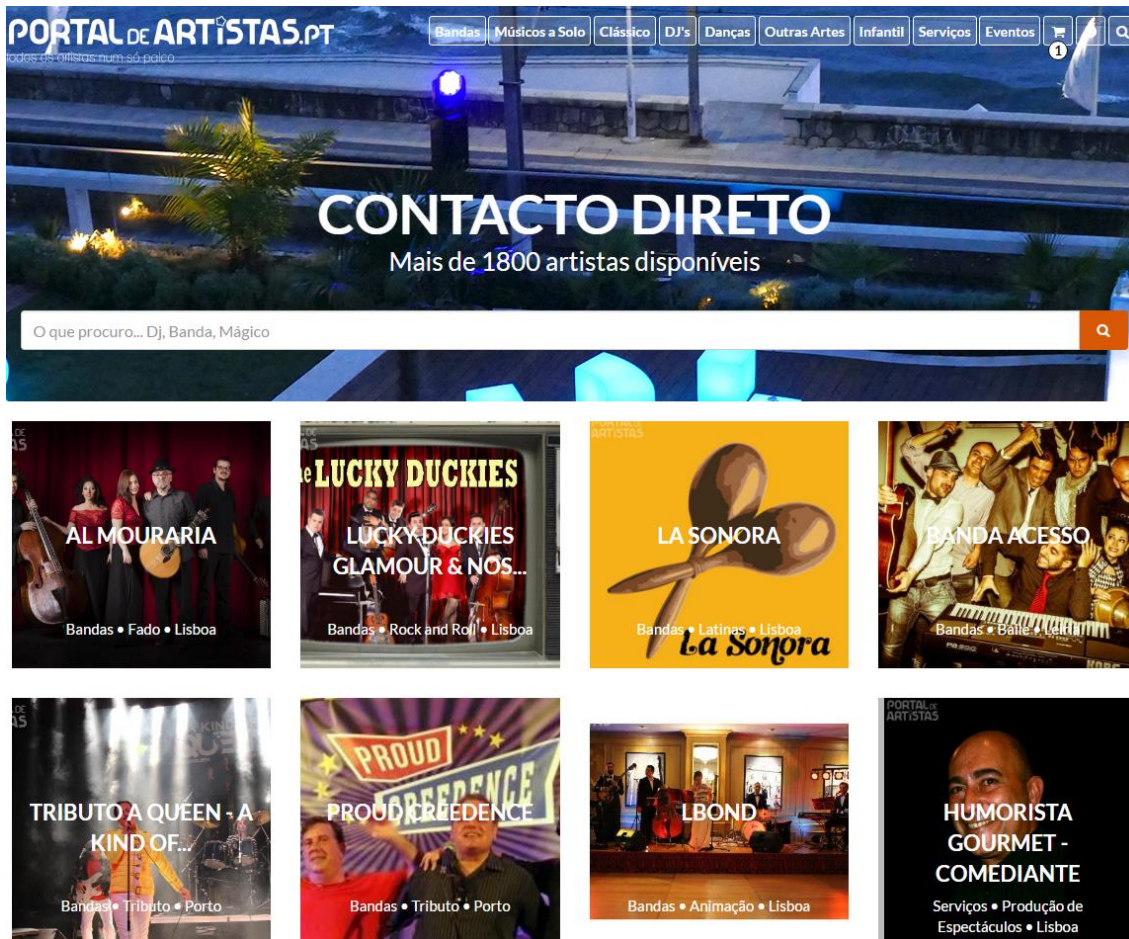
PORTAL DE ARTISTAS.PT
todos os artistas num só palco

Bandas | Músicos a Solo | Clássico | DJ's | Danças | Outras Artes | Infantil | Serviços | Eventos

1

CONTACTO DIRETO
Mais de 1800 artistas disponíveis

O que procuro... Dj, Banda, Mágico

AL MOURARIA
Bandas • Fado • Lisboa

LUCKY DUCKIES
LUCKY DUCKIES GLAMOUR & NOS...
Bandas • Rock and Roll • Lisboa

LA SONORA
Bandas • Latinas • Lisboa
La Sonora

BANDA ACESSO
Bandas • Baile • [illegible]

TRIBUTO A QUEEN - A KIND OF...
Bandas • Tributo • Porto

PROUD CREEDENCE
Bandas • Tributo • Porto

LBOND
Bandas • Animação • Lisboa

HUMORISTA GOURMET - COMEDIANTE
Serviços • Produção de Espectáculos • Lisboa